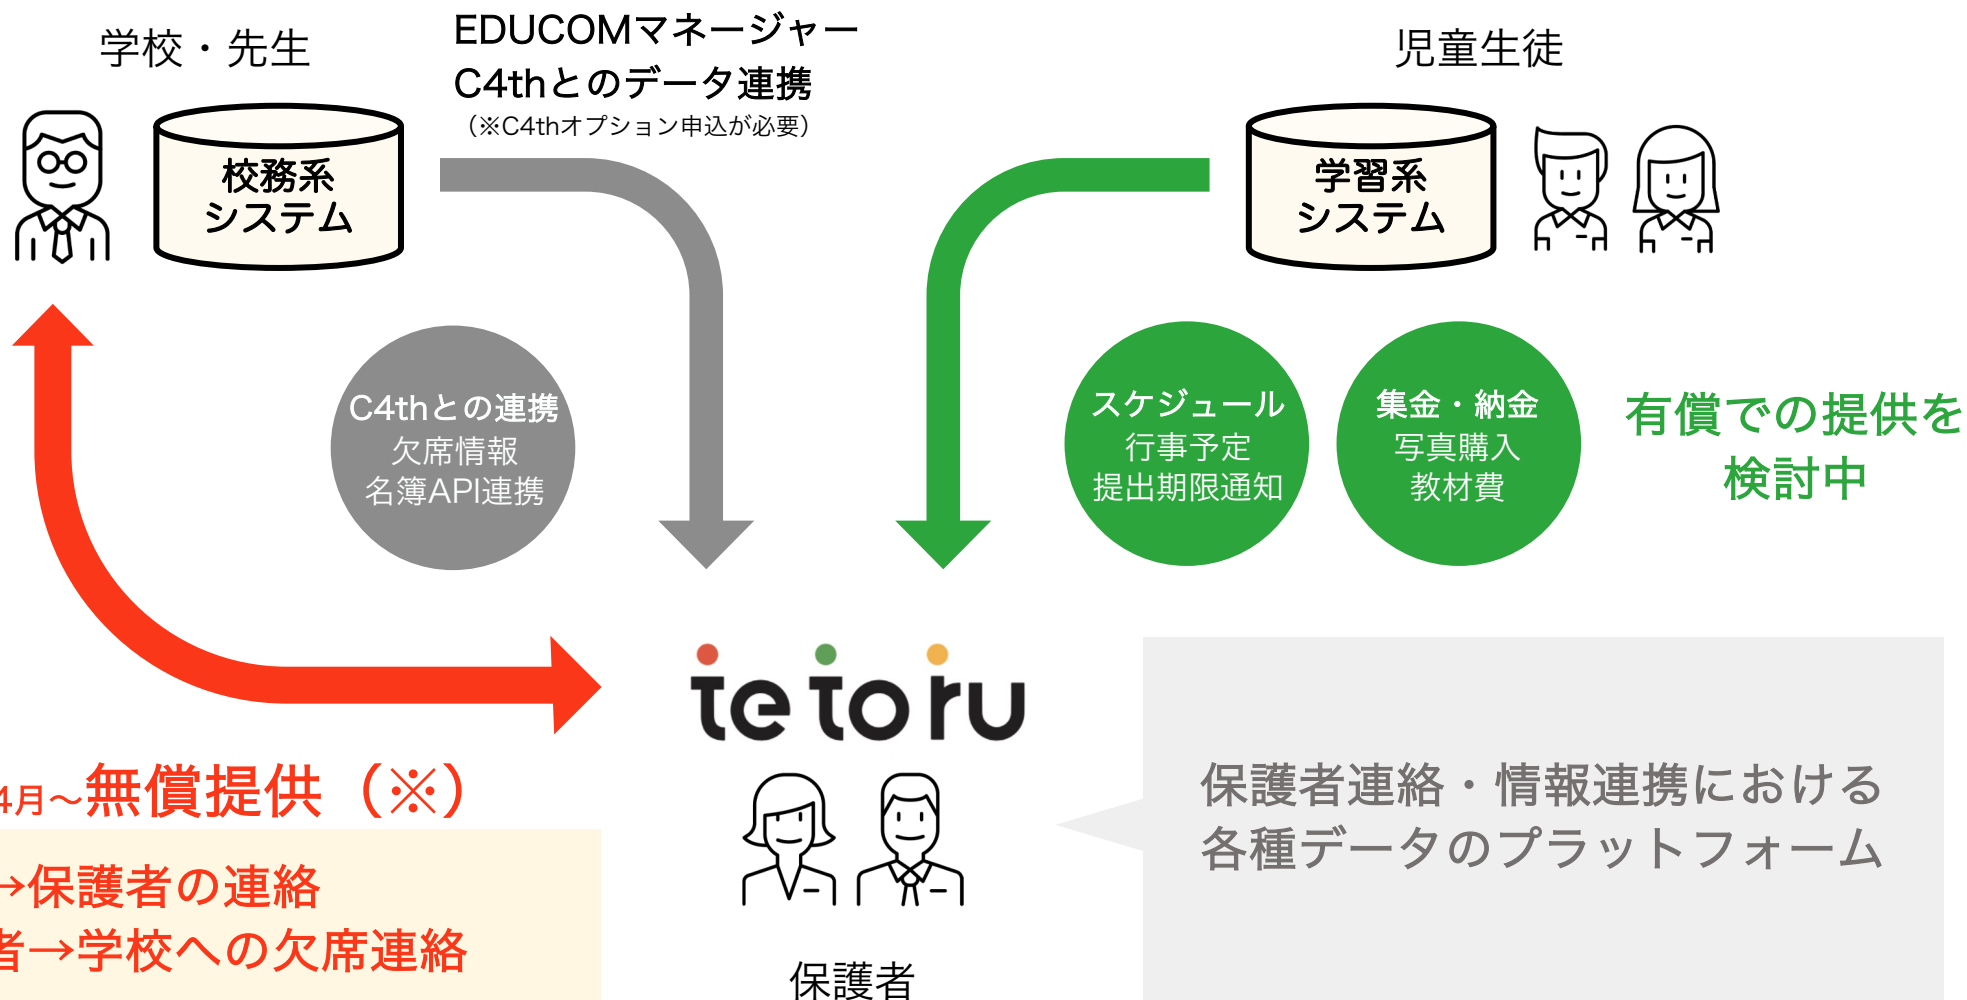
学校・先生

EDUCOMマネージャー
C4thとのデータ連携
（※C4thオプション申込が必要）

児童生徒

校務系
システム

学習系
システム

C4thとの連携
欠席情報
名簿API連携

スケジュール
行事予定
提出期限通知

集金・納金
写真購入
教材費

有償での提供を
検討中

tetoru

4月～無償提供（※）

→保護者の連絡
者→学校への欠席連絡

保護者

保護者連絡・情報連携における
各種データのプラットフォーム